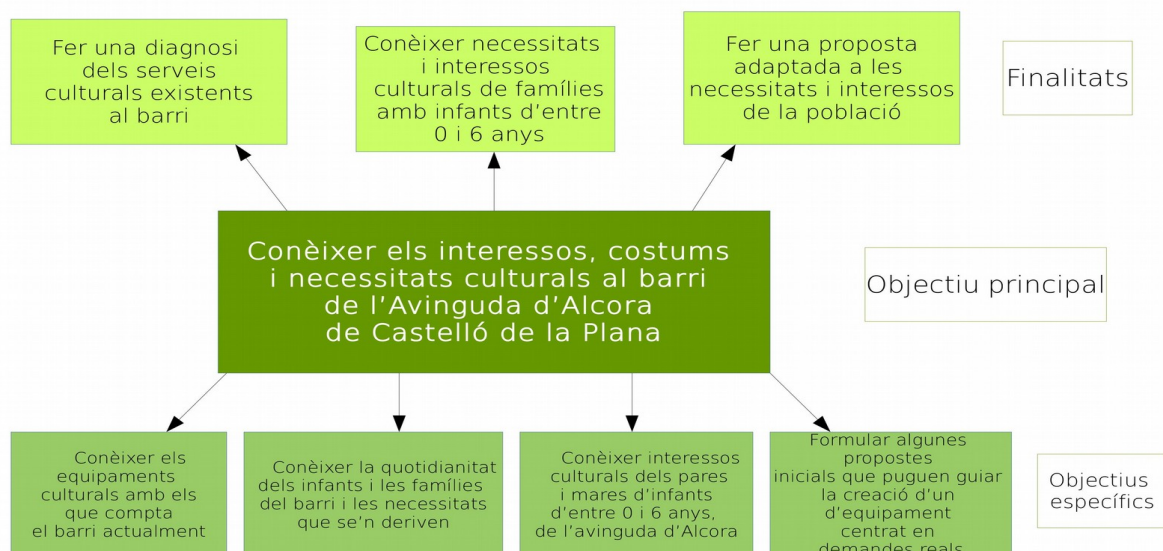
Fer una diagnosi dels serveis culturals existents al barri

Conèixer necessitats i interessos culturals de famílies amb infants d'entre 0 i 6 anys

Fer una proposta adaptada a les necessitats i interessos de la població

Finalitats

Conèixer els interessos, costums i necessitats culturals al barri de l'Avinguda d'Alcora de Castelló de la Plana

Objectiu principal

Conèixer els equipaments culturals amb els que compta el barri actualment

Conèixer la quotidianitat dels infants i les famílies del barri i les necessitats que se'n deriven

Conèixer interessos culturals dels pares i mares d'infants d'entre 0 i 6 anys, de l'avinguda d'Alcora

Formular algunes propostes inicials que puguen guiar la creació d'un d'equipament centrat en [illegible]

Objectius específics